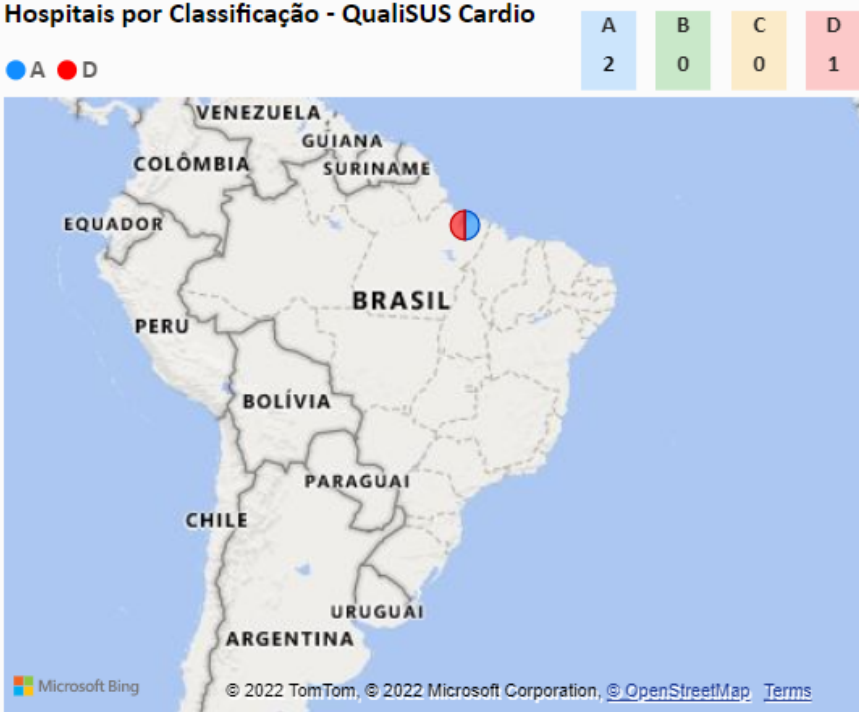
Hospitais por Classificação - QualiSUS Cardio

A D

| A | B | C | D |
|---|---|---|---|
| 2 | 0 | 0 | 1 |

VENEZUELA
GUIANA
SURINAME
COLÔMBIA
EQUADOR
BRASIL
PERU
BOLÍVIA
PARAGUAI
CHILE
URUGUAI
ARGENTINA

Microsoft Bing
© 2022 TomTom, © 2022 Microsoft Corporation, © OpenStreetMap Terms